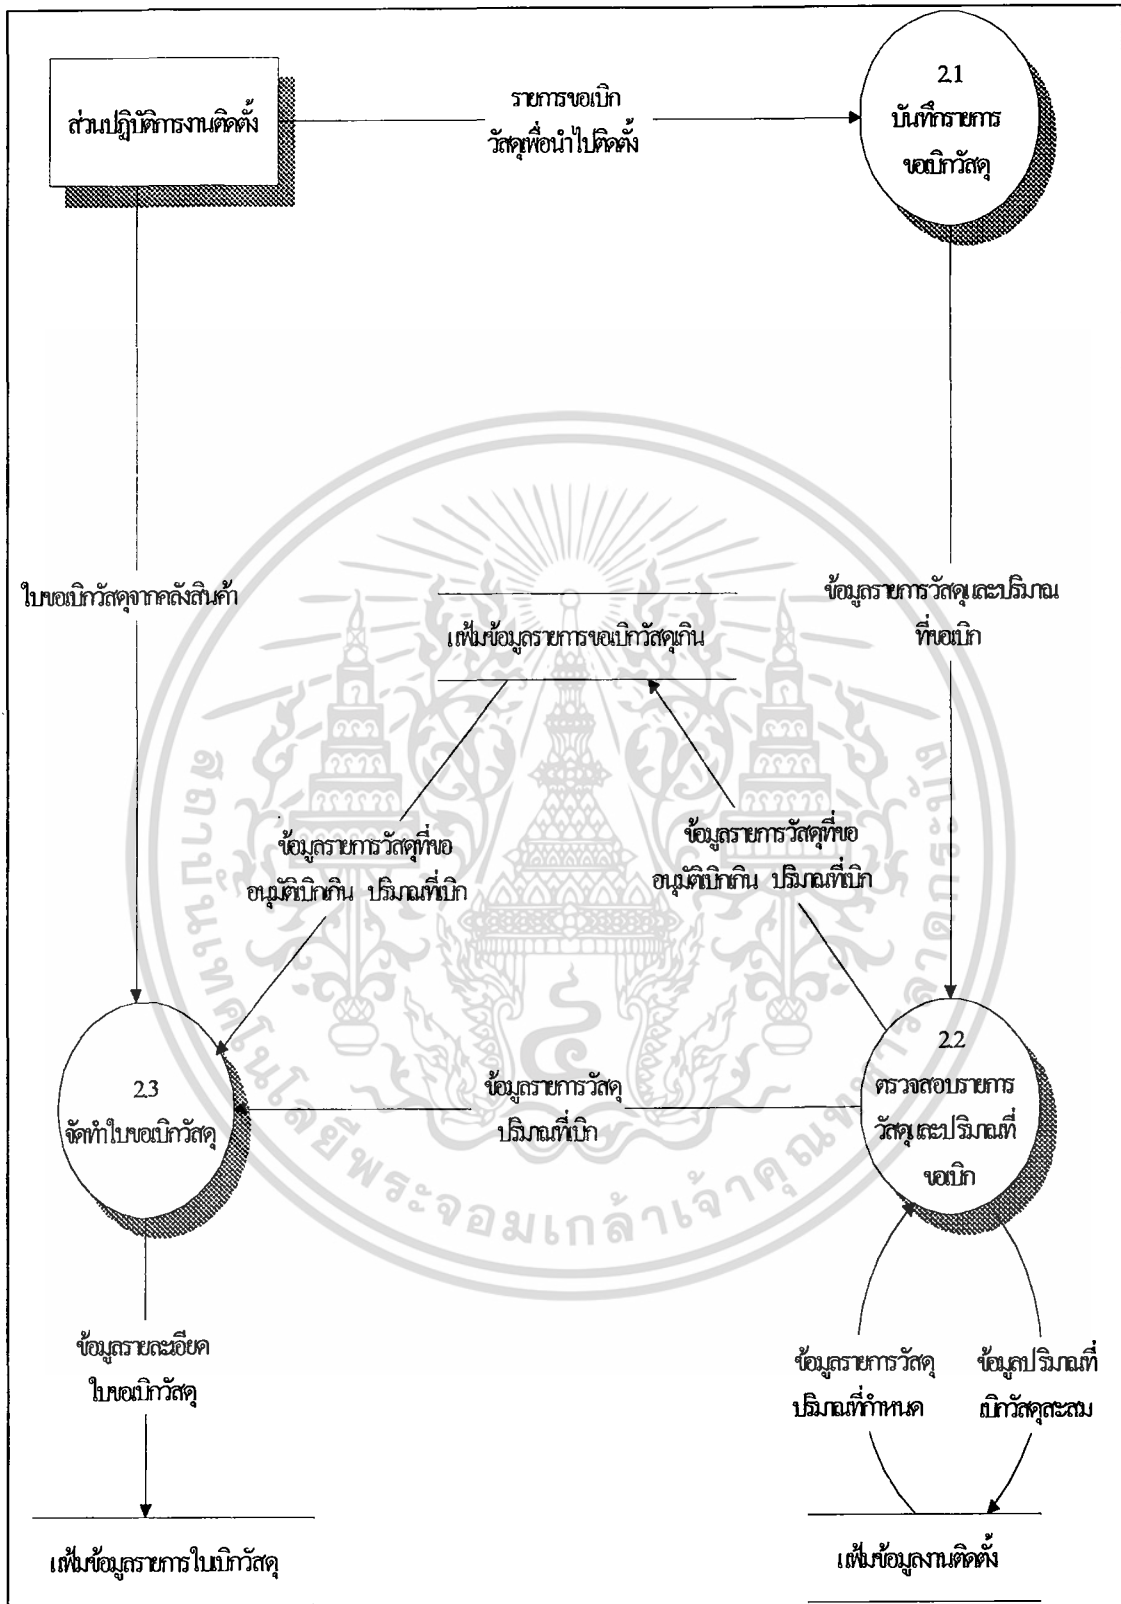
ส่วนปฏิบัติการงานติดตั้ง

รายการขอเบิก วัสดุเพื่อนำไปติดตั้ง

2.1 บันทึกรายการ ขอเบิกวัสดุ

ใบขอเบิกวัสดุจากคลังสินค้า

เเฟ้มข้อมูลรายการขอเบิกวัสดุเกิน

ข้อมูลรายการวัสดุและปริมาณ ที่ขอเบิก

ข้อมูลรายการวัสดุที่ขอ อนุมัติเบิกเกิน ปริมาณที่เบิก

ข้อมูลรายการวัสดุที่ขอ อนุมัติเบิกเกิน ปริมาณที่เบิก

2.3 จัดทำใบขอเบิกวัสดุ

ข้อมูลรายการวัสดุ ปริมาณที่เบิก

2.2 ตรวจสอบรายการ วัสดุและปริมาณที่ ขอเบิก

ข้อมูลรายละเอียด ใบขอเบิกวัสดุ

ข้อมูลรายการวัสดุ ปริมาณที่กำหนด

ข้อมูลปริมาณที่ เบิกวัสดุสะสม

แฟ้มข้อมูลรายการใบเบิกวัสดุ

แฟ้มข้อมูลงานติดตั้ง

มหาวิทยาลัยเทคโนโลยีพระจอมเกล้าเจ้าคุณทหารลาดกระบัง